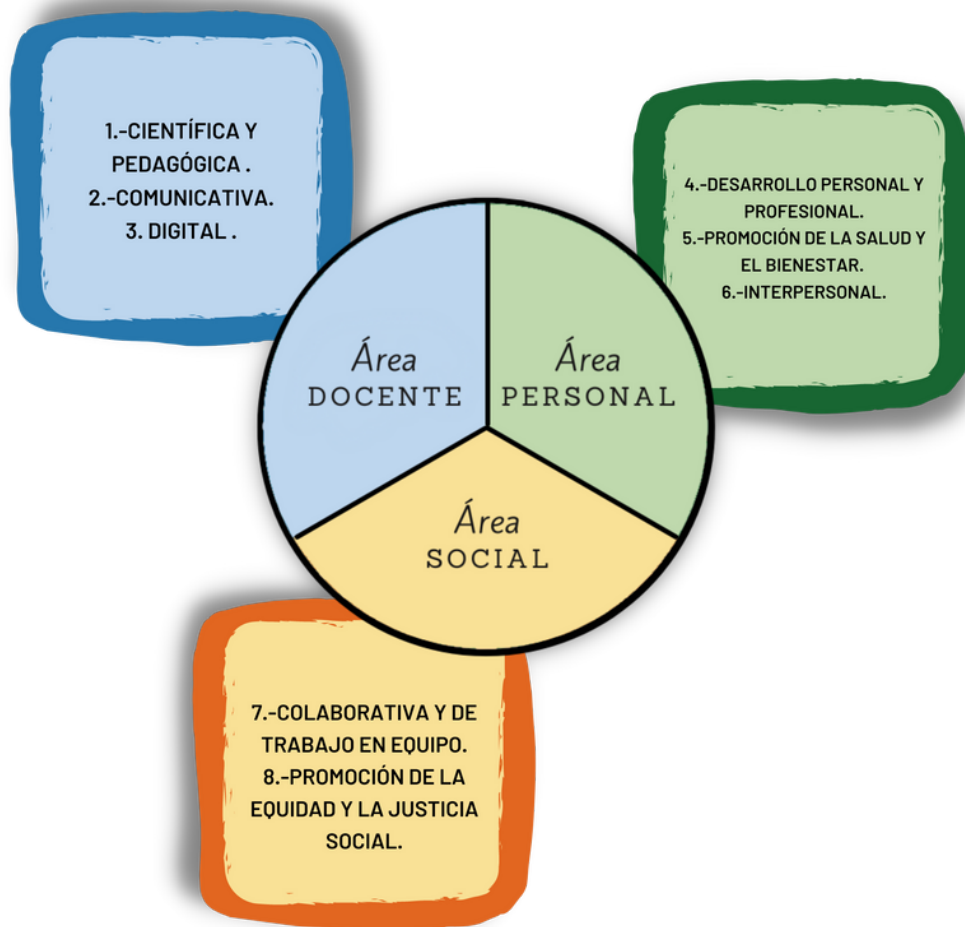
1.-CIENTÍFICA Y PEDAGÓGICA .
2.-COMUNICATIVA.
3. DIGITAL .

4.-DESARROLLO PERSONAL Y PROFESIONAL.
5.-PROMOCIÓN DE LA SALUD Y EL BIENESTAR.
6.-INTERPERSONAL.

Área DOCENTE

Área PERSONAL

Área SOCIAL

7.-COLABORATIVA Y DE TRABAJO EN EQUIPO.
8.-PROMOCIÓN DE LA EQUIDAD Y LA JUSTICIA SOCIAL.